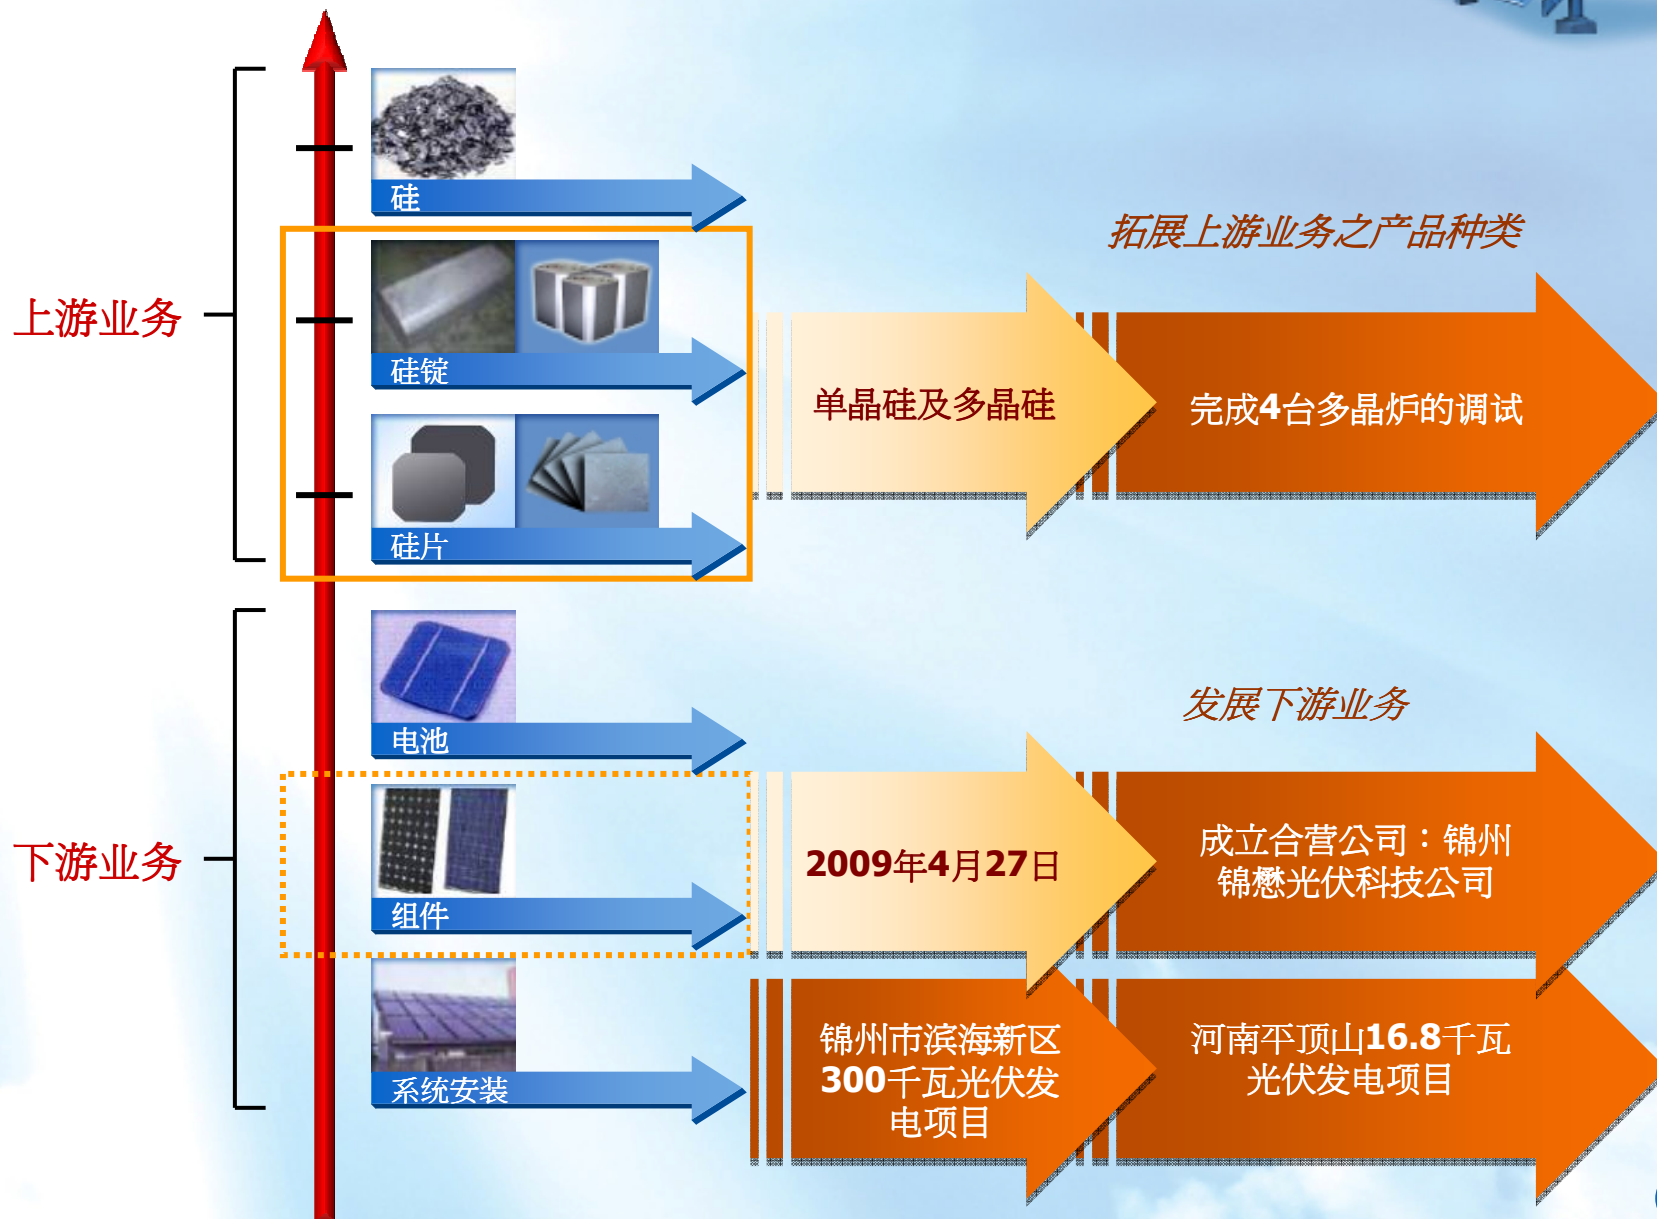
上游业务

硅

硅锭

硅片

拓展上游业务之产品种类

单晶硅及多晶硅

完成4台多晶炉的调试

下游业务

电池

组件

系统安装

发展下游业务

2009年4月27日

成立合营公司：锦州锦懋光伏科技公司

锦州市滨海新区300千瓦光伏发电项目

河南平顶山16.8千瓦光伏发电项目